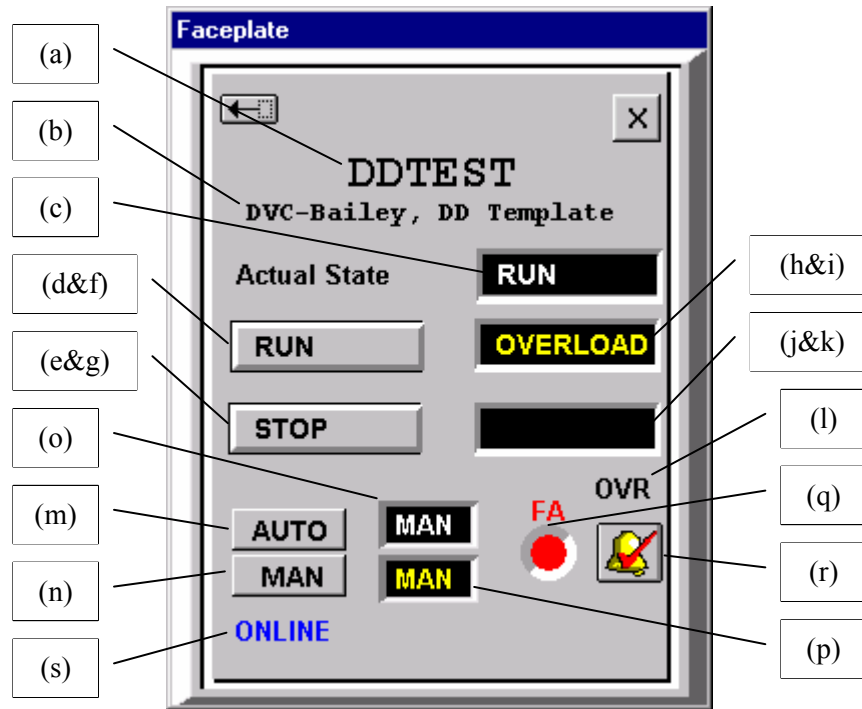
Faceplate

(a)

(b)

(c)

(d&f)

(e&g)

(o)

(m)

(n)

(s)

×

DDTEST

DVC-Bailey, DD Template

Actual State

RUN

RUN

OVERLOAD

STOP

OVR

AUTO

MAN

FA

MAN

MAN

ONLINE

(h&i)

(j&k)

(l)

(q)

(r)

(p)